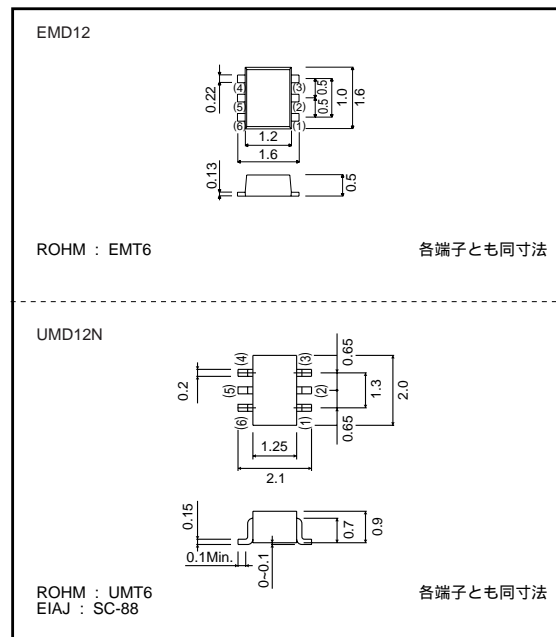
EMD12

0.22
(4)
(5)
(6)
(3)
(2)
(1)
0.5
0.5
1.0
1.6
1.2
1.6
0.13
0.5

ROHM : EMT6

各端子とも同寸法

UMD12N

0.2
(4)
(5)
(6)
(3)
(2)
(1)
0.65
1.3
0.65
2.0
1.25
2.1
0.15
0.7
0.9
0.1Min.
0~0.1

ROHM : UMT6
EIAJ : SC-88

各端子とも同寸法